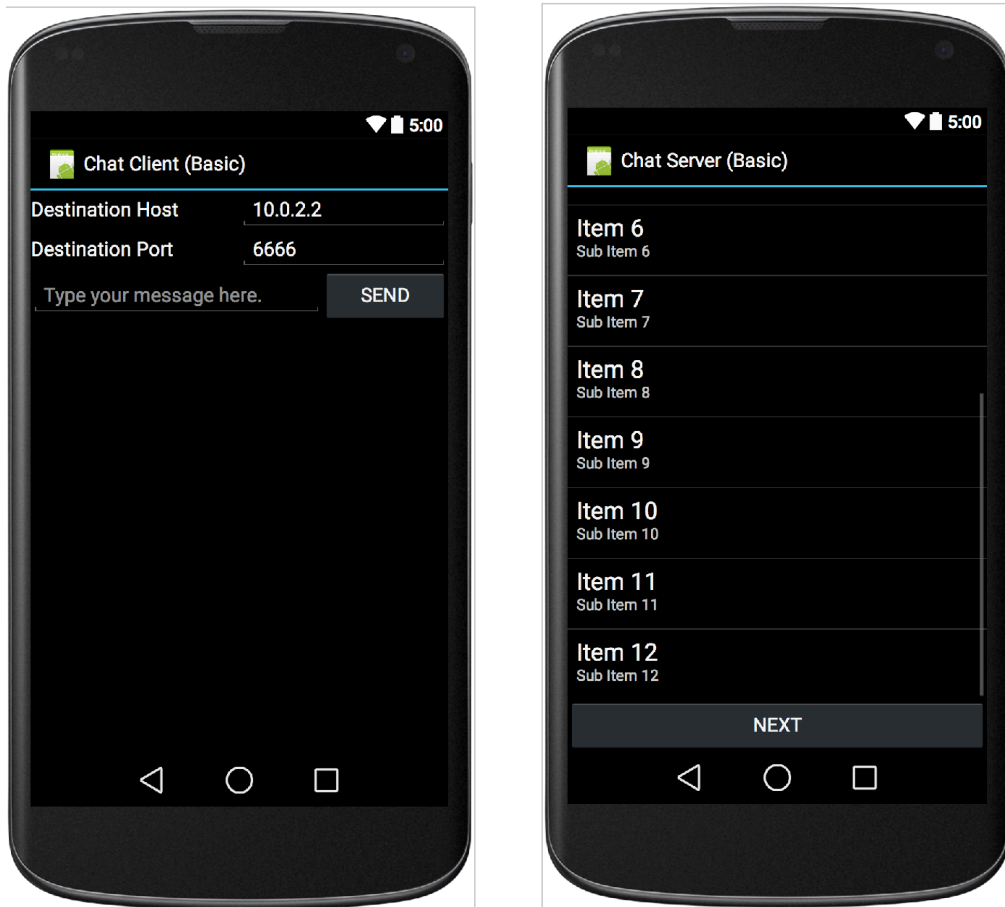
5:00

Chat Client (Basic)

Destination Host 10.0.2.2

Destination Port 6666

Type your message here.

SEND

5:00

Chat Server (Basic)

Item 6
Sub Item 6

Item 7
Sub Item 7

Item 8
Sub Item 8

Item 9
Sub Item 9

Item 10
Sub Item 10

Item 11
Sub Item 11

Item 12
Sub Item 12

NEXT